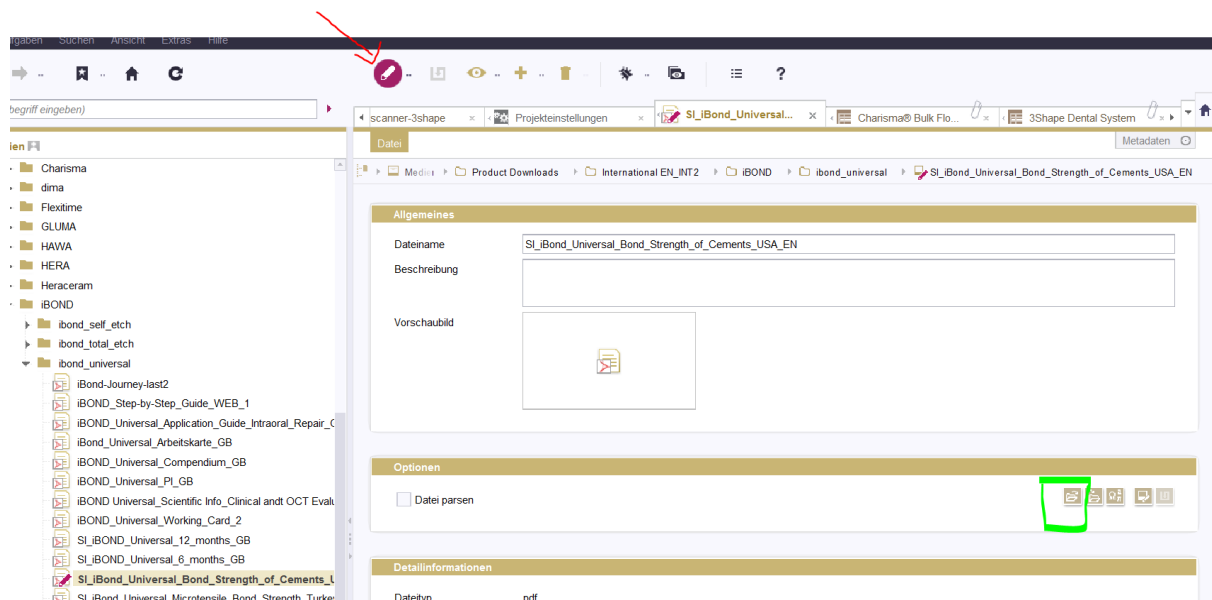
gaben Suchen Ansicht Extras Hilfe

?

begriff eingeben)

ien

Charisma
dima
Flexitime
GLUMA
HAWA
HERA
Heraceram
iBOND
ibond_self_etch
ibond_total_etch
ibond_universal
iBond-Journey-last2
iBOND_Step-by-Step_Guide_WEB_1
iBOND_Universal_Application_Guide_Intraoral_Repair_(
iBond_Universal_Arbeitskarte_GB
iBOND_Universal_Compendium_GB
iBOND_Universal_PI_GB
iBOND Universal_Scientific Info_Clinical andt OCT Evalu
iBOND_Universal_Working_Card_2
SI_iBOND_Universal_12_months_GB
SI_iBOND_Universal_6_months_GB
SI_iBond_Universal_Bond_Strength_of_Cements_U
SI_iBond_Universal_Microtensile_Bond_Strength_Turke

scanner-3shape | Projekteinstellungen | SI_iBond_Universal... | Charisma® Bulk Flo... | 3Shape Dental System

Datei

Metadaten

Medien ▸ Product Downloads ▸ International EN_INT2 ▸ iBOND ▸ ibond_universal ▸ SI_iBond_Universal_Bond_Strength_of_Cements_USA_EN

Allgemeines

Dateiname SI_iBond_Universal_Bond_Strength_of_Cements_USA_EN

Beschreibung

Vorschaubild

Optionen

Datei parsen

Detailinformationen

Dateityp pdf